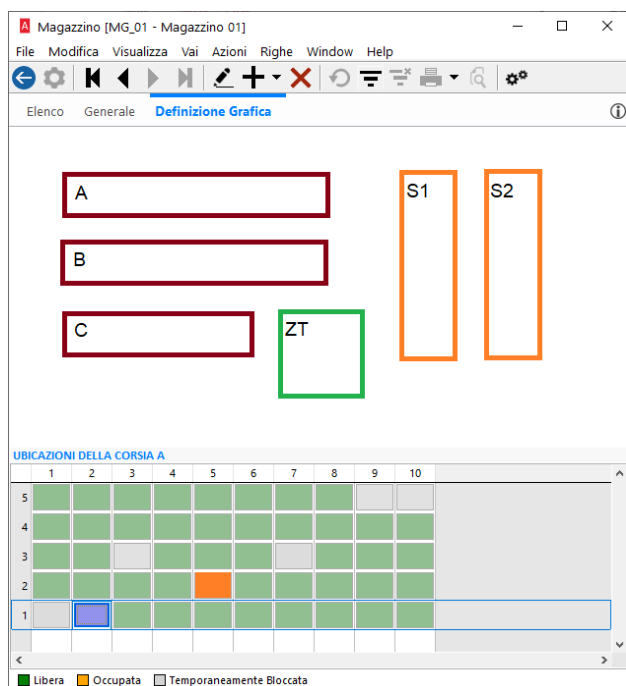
Magazzino [MG_01 - Magazzino 01]

File Modifica Visualizza Vai Azioni Righe Window Help

Elenco Generale Definizione Grafica

A

B

C

ZT

S1

S2

UBICAZIONI DELLA CORSIA A

|   | 1 | 2 | 3 | 4 | 5 | 6 | 7 | 8 | 9 | 10 |
|---|---|---|---|---|---|---|---|---|---|---|
| 5 | | | | | | | | | | |
| 4 | | | | | | | | | | |
| 3 | | | | | | | | | | |
| 2 | | | | | | | | | | |
| 1 | | | | | | | | | | |

Libera Occupata Temporaneamente Bloccata